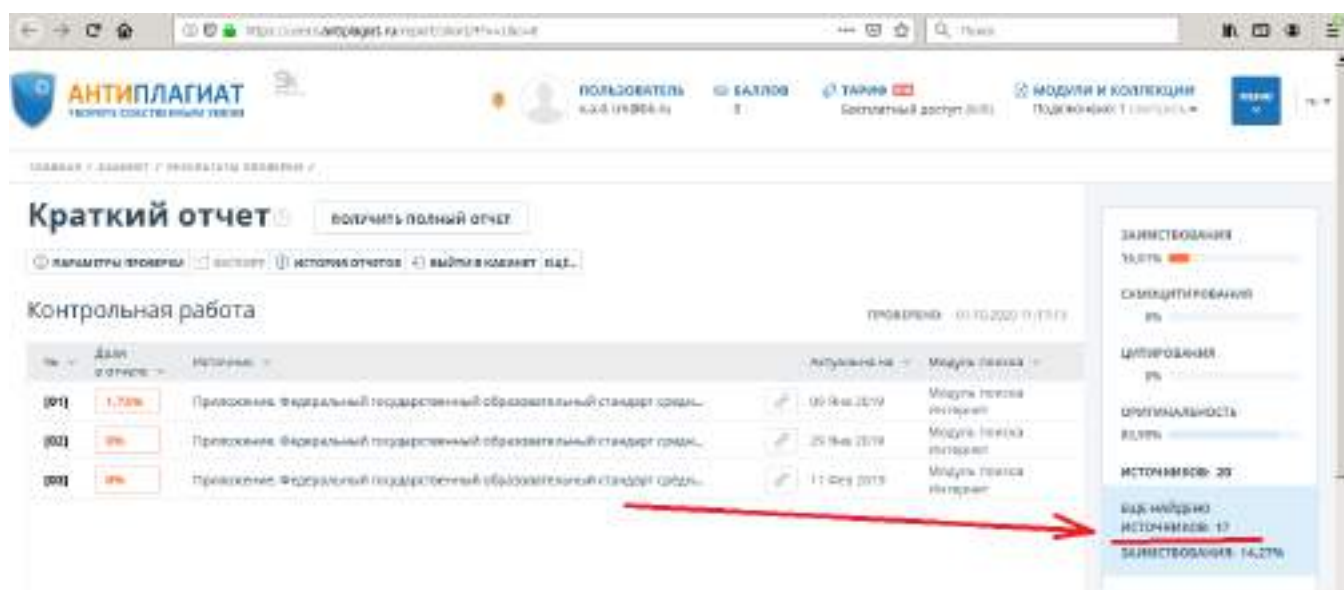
https://users.antiplagiat.ru/report/short/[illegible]

Поиск

АНТИПЛАГИАТ
ТВОРИТЕ СОБСТВЕННЫМ УМОМ

ПОЛЬЗОВАТЕЛЬ
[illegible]

БАЛЛОВ
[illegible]

ТАРИФ
Бесплатный доступ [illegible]

МОДУЛИ И КОЛЛЕКЦИИ
Подключено: 1 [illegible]

ГЛАВНАЯ / КАБИНЕТ / РЕЗУЛЬТАТЫ ПРОВЕРКИ /

Краткий отчет

ПОЛУЧИТЬ ПОЛНЫЙ ОТЧЕТ

ПАРАМЕТРЫ ПРОВЕРКИ | ЭКСПОРТ | ИСТОРИЯ ОТЧЕТОВ | ВЫЙТИ В КАБИНЕТ | ЕЩЁ...

Контрольная работа

ПРОВЕРЕНО: 01.10.2020 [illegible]

| № | Доля в отчете | Источник | | Актуален на | Модуль поиска |
|---|---|---|---|---|---|
| [01] | 1,73% | Приложение. Федеральный государственный образовательный стандарт средн... | | 09 Янв 2019 | Модуль поиска Интернет |
| [02] | 0% | Приложение. Федеральный государственный образовательный стандарт средн... | | 25 Янв 2019 | Модуль поиска Интернет |
| [03] | 0% | Приложение. Федеральный государственный образовательный стандарт средн... | | 11 Фев 2019 | Модуль поиска Интернет |

ЗАИМСТВОВАНИЯ
16,01%

САМОЦИТИРОВАНИЯ
0%

ЦИТИРОВАНИЯ
0%

ОРИГИНАЛЬНОСТЬ
83,99%

ИСТОЧНИКОВ: 20

ЕЩЁ НАЙДЕНО ИСТОЧНИКОВ: 17
ЗАИМСТВОВАНИЯ: 14,27%